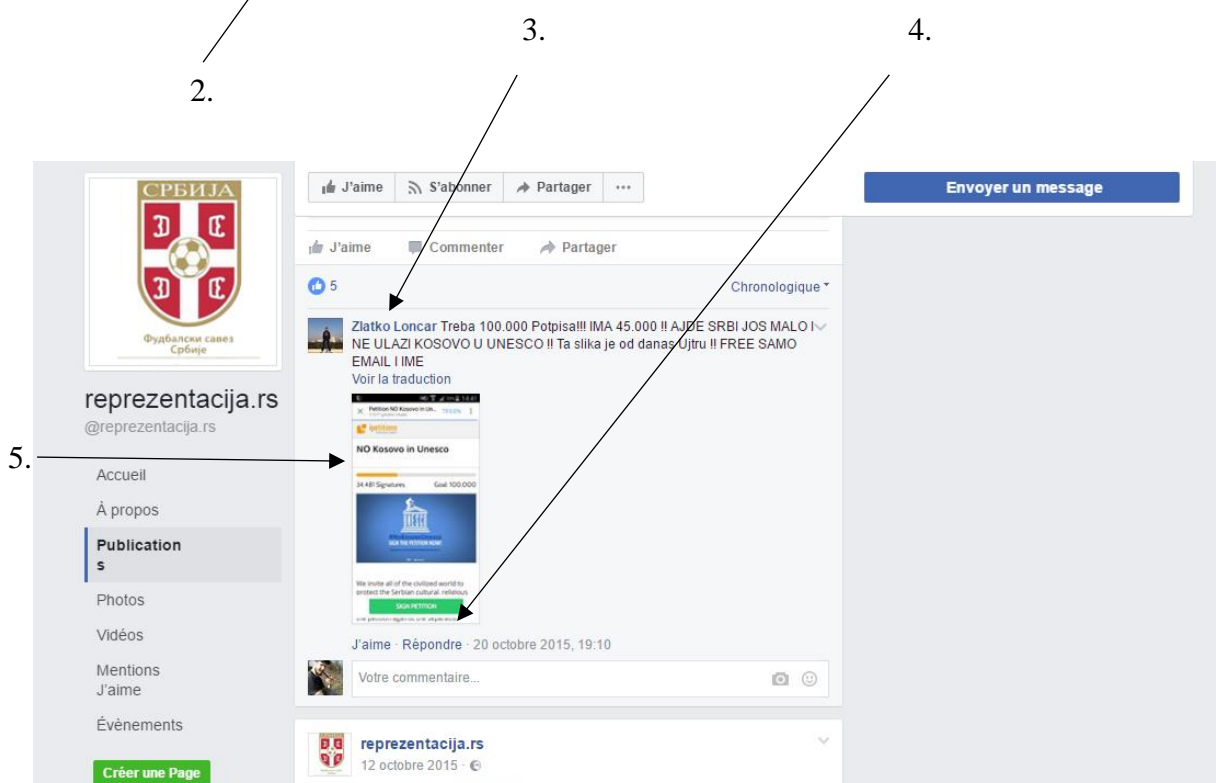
3.

4.

2.

СРБИЈА

Фудбалски савез Србије

reprezentacija.rs
@reprezentacija.rs

Accueil

À propos

Publications

Photos

Vidéos

Mentions J'aime

Évènements

Créer une Page

J'aime S'abonner Partager ···

Envoyer un message

J'aime Commenter Partager

5

Chronologique

Zlatko Loncar Treba 100.000 Potpisa!!! IMA 45.000 !! AJDE SRBI JOS MALO I NE ULAZI KOSOVO U UNESCO !! Ta slika je od danas Ujtru !! FREE SAMO EMAIL I IME

Voir la traduction

5.

Petition NO Kosovo in Un...

ipetitions

NO Kosovo in Unesco

34 481 Signatures Goal 100.000

SIGN THE PETITION NOW!

We invite all of the civilized world to protect the Serbian cultural, religious

SIGN PETITION

J'aime · Répondre · 20 octobre 2015, 19:10

Votre commentaire...

reprezentacija.rs
12 octobre 2015 ·